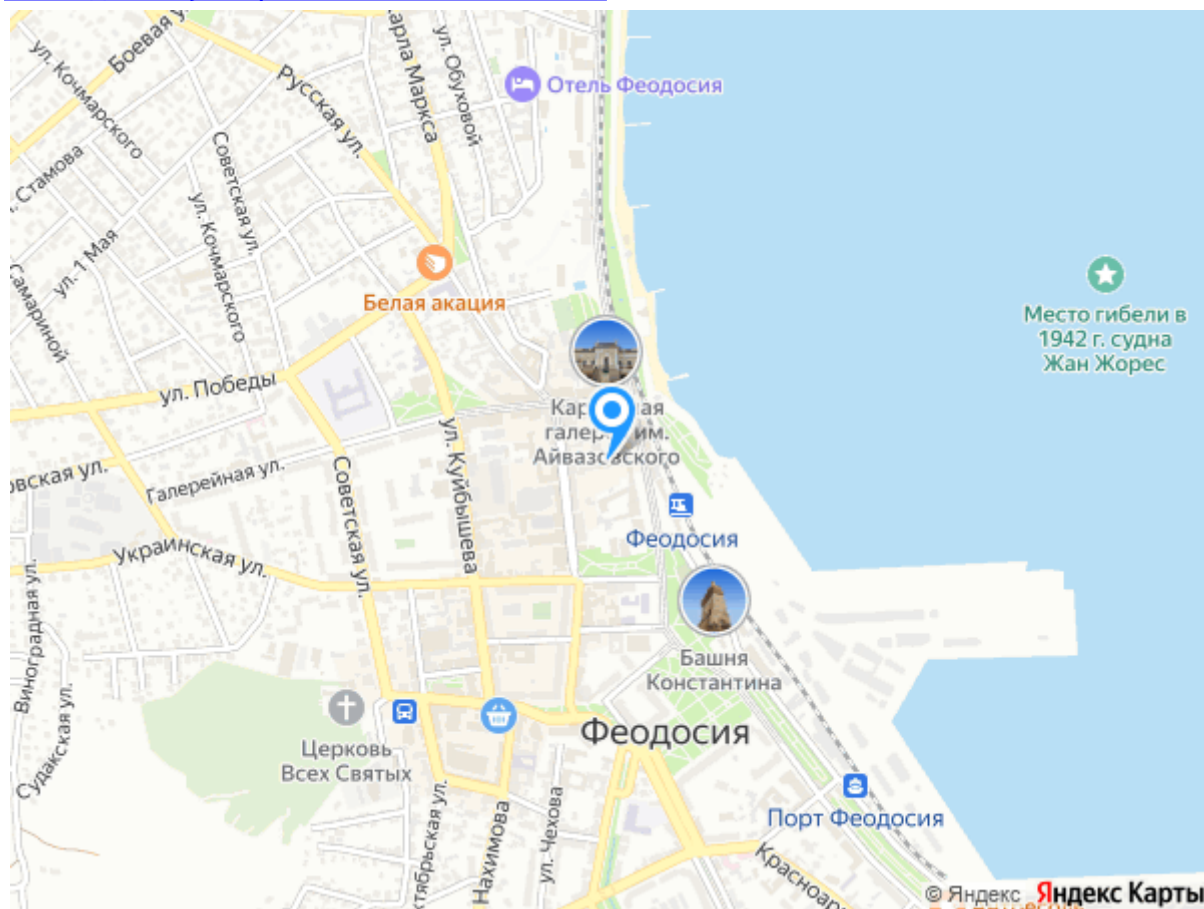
Боевая
ул. Кочмарского
Русская ул.
Карла Маркса
ул. Обуховой
Отель Феодосия
ул. Стамова
Советская ул.
ул. Кочмарского
ул. 1 Мая
Самариной
Белая акация
Место гибели в 1942 г. судна Жан Жорес
ул. Победы
Кар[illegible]ая галере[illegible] им. Айваз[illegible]ского
ул. Куйбышева
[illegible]овская ул.
Галерейная ул.
Советская ул.
Феодосия
Украинская ул.
Виноградная ул.
Судакская ул.
Башня Константина
Церковь Всех Святых
Феодосия
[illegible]ктябрьская ул.
Нахимова
ул. Чехова
Порт Феодосия
Красноар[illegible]
© Яндекс
Яндекс Карты